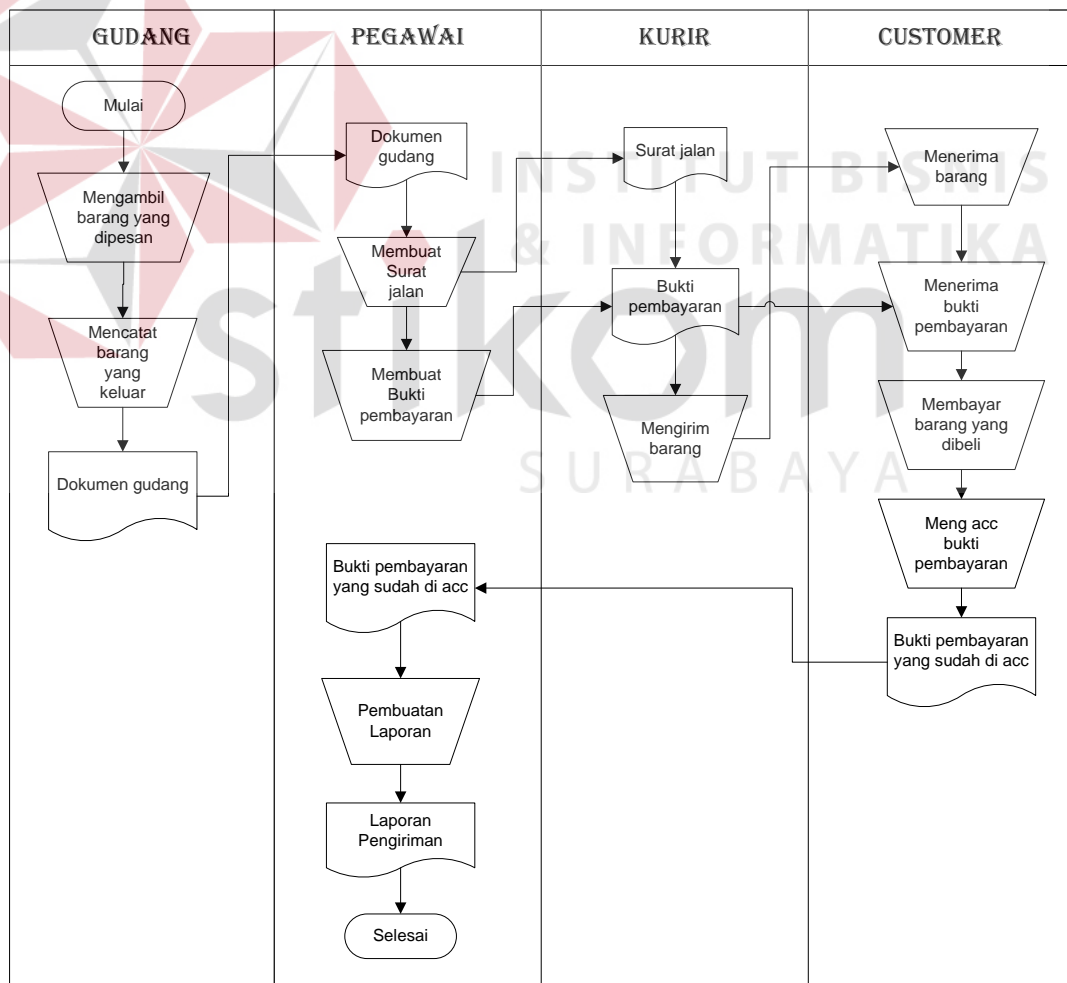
| GUDANG | PEGAWAI | KURIR | CUSTOMER |
|---|---|---|---|

Mulai

Mengambil barang yang dipesan

Mencatat barang yang keluar

Dokumen gudang

Dokumen gudang

Membuat Surat jalan

Membuat Bukti pembayaran

Bukti pembayaran yang sudah di acc

Pembuatan Laporan

Laporan Pengiriman

Selesai

Surat jalan

Bukti pembayaran

Mengirim barang

Menerima barang

Menerima bukti pembayaran

Membayar barang yang dibeli

Meng acc bukti pembayaran

Bukti pembayaran yang sudah di acc

INSTITUT BISNIS & INFORMATIKA stikom SURABAYA